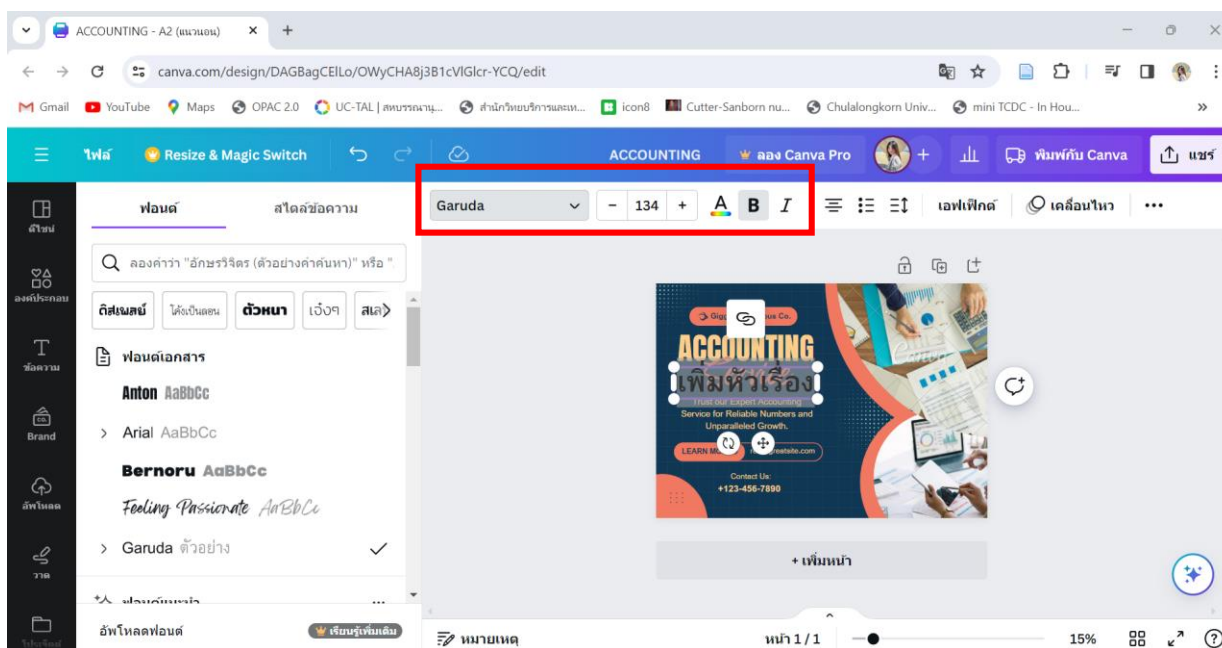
ACCOUNTING - A2 (แนวนอน)

canva.com/design/DAGBagCElLo/OWyCHA8j3B1cVIGlcr-YCQ/edit

Gmail YouTube Maps OPAC 2.0 UC-TAL | สหบรรณานุ... สำนักวิทยบริการและเท... icon8 Cutter-Sanborn nu... Chulalongkorn Univ... mini TCDC - In Hou...

ไฟล์ Resize & Magic Switch ACCOUNTING ลอง Canva Pro พิมพ์กับ Canva แชร์

ดีไซน์ องค์ประกอบ ข้อความ Brand อัพโหลด วาด โปรเจกต์

ฟอนต์ สไตล์ข้อความ

ลองค้นว่า "อักษรวิจิตร (ตัวอย่างค้นหา)" หรือ "

ดิสเพลย์ ได้เป็นลอน ตัวหนา เอ๊งๆ สเล

ฟอนต์เอกสาร

Anton AaBbCc

Arial AaBbCc

Bernoru AaBbCc

Feeling Passionate AaBbCc

Garuda ตัวอย่าง

ฟอนต์แนะนำ

อัพโหลดฟอนต์ เรียนรู้เพิ่มเติม

Garuda 134 B I เอฟเฟ็กต์ เคลื่อนไหว ...

Giggling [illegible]us Co.

ACCOUNTING

เพิ่มหัวเรื่อง

Trust our Expert Accounting Service for Reliable Numbers and Unparalleled Growth.

LEARN M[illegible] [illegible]reatsite.com

Contact Us:
+123-456-7890

+ เพิ่มหน้า

หมายเหตุ หน้า 1 / 1 15%